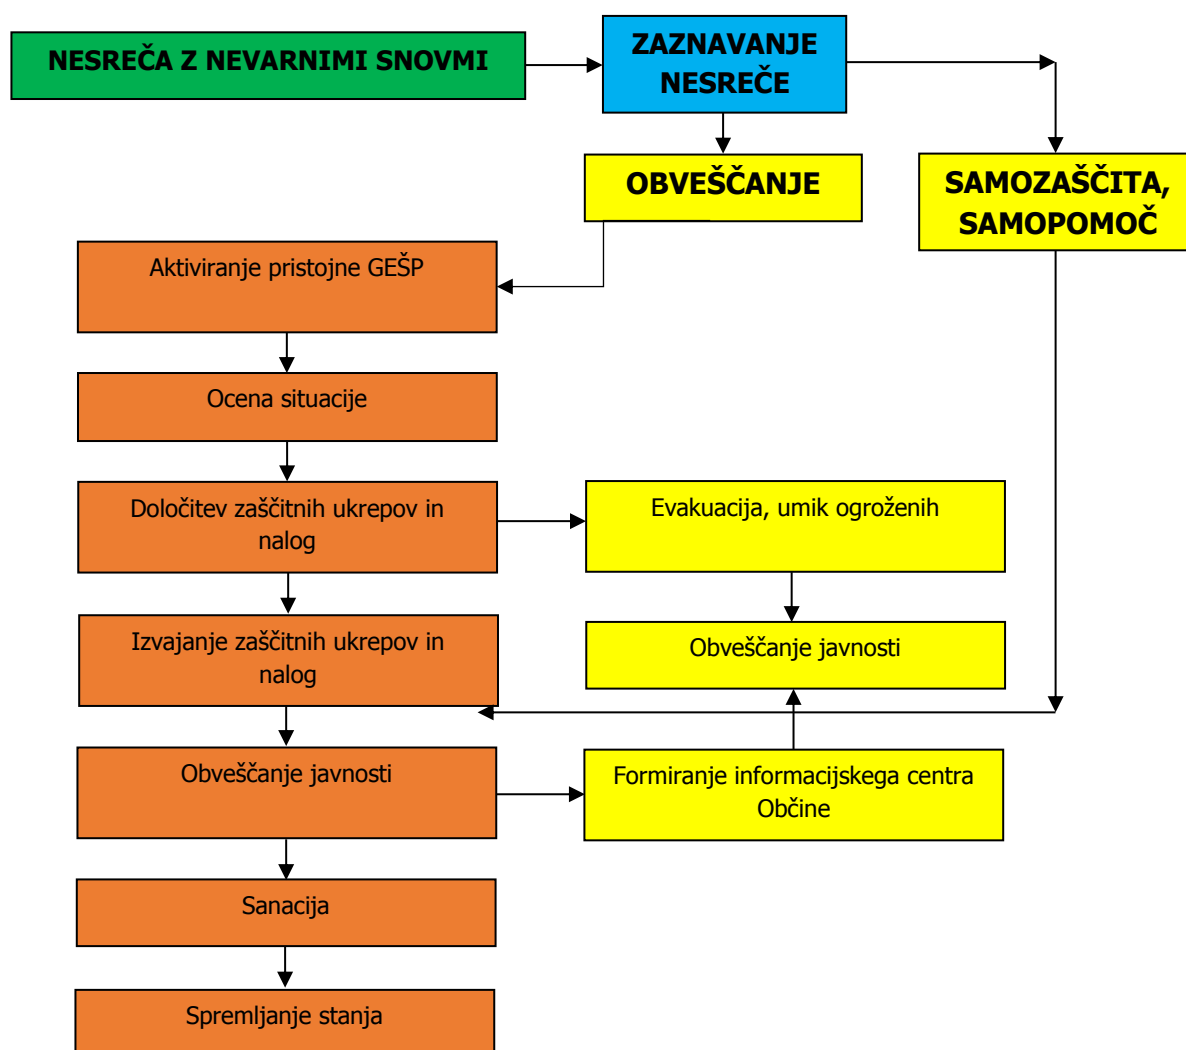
NESREČA Z NEVARNIMI SNOVMI

ZAZNAVANJE NESREČE

OBVEŠČANJE

SAMOZAŠČITA, SAMOPOMOČ

Aktiviranje pristojne GEŠP

Ocena situacije

Določitev zaščitnih ukrepov in nalog

Evakuacija, umik ogroženih

Izvajanje zaščitnih ukrepov in nalog

Obveščanje javnosti

Obveščanje javnosti

Formiranje informacijskega centra Občine

Sanacija

Spremljanje stanja